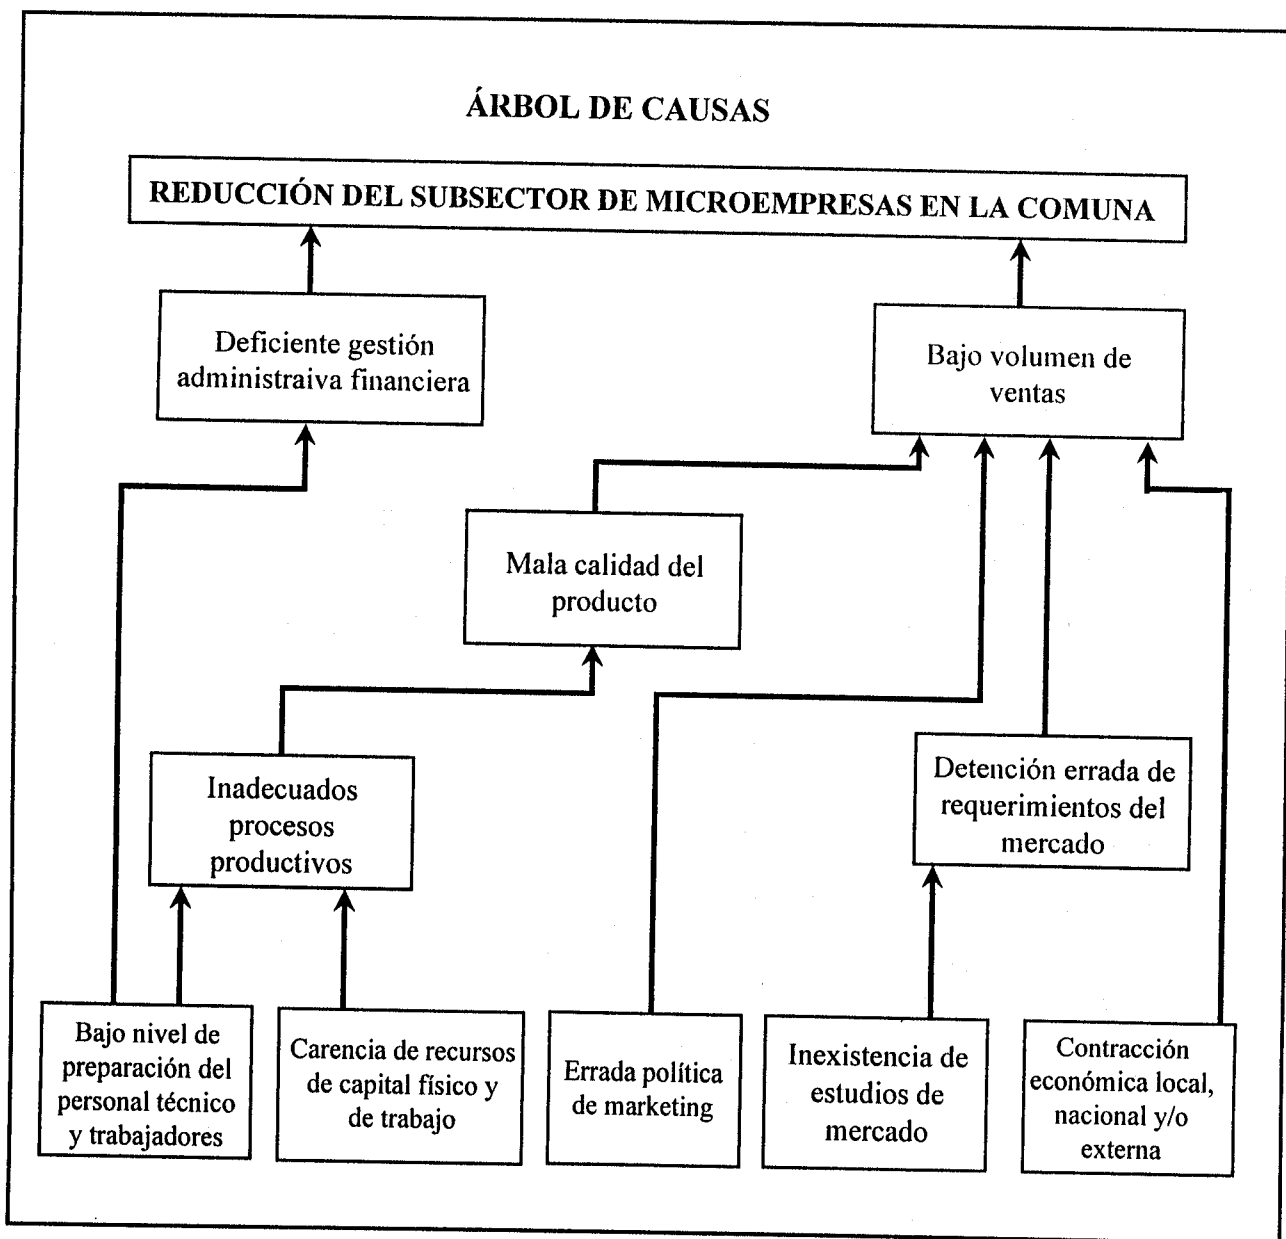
ÁRBOL DE CAUSAS

REDUCCIÓN DEL SUBSECTOR DE MICROEMPRESAS EN LA COMUNA

Deficiente gestión administraiva financiera

Bajo volumen de ventas

Mala calidad del producto

Inadecuados procesos productivos

Detención errada de requerimientos del mercado

Bajo nivel de preparación del personal técnico y trabajadores

Carencia de recursos de capital físico y de trabajo

Errada política de marketing

Inexistencia de estudios de mercado

Contracción económica local, nacional y/o externa